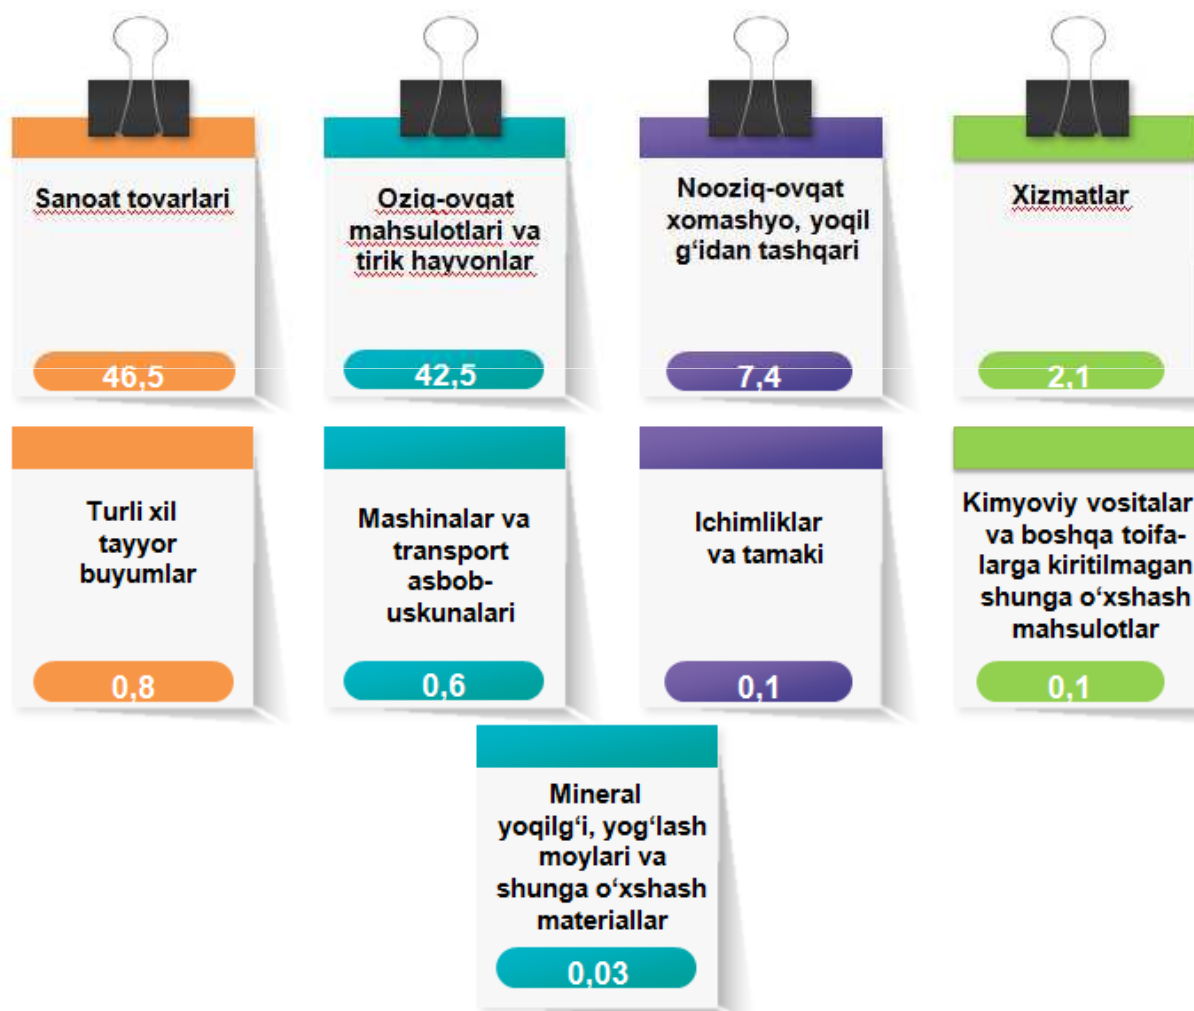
Sanoat tovarlari

46,5

Oziq-ovqat mahsulotlari va tirik hayvonlar

42,5

Nooziq-ovqat xomashyo, yoqilg‘idan tashqari

7,4

Xizmatlar

2,1

Turli xil tayyor buyumlar

0,8

Mashinalar va transport asbob-uskunalari

0,6

Ichimliklar va tamaki

0,1

Kimyoviy vositalar va boshqa toifalarga kiritilmagan shunga o‘xshash mahsulotlar

0,1

Mineral yoqilg‘i, yog‘lash moylari va shunga o‘xshash materiallar

0,03